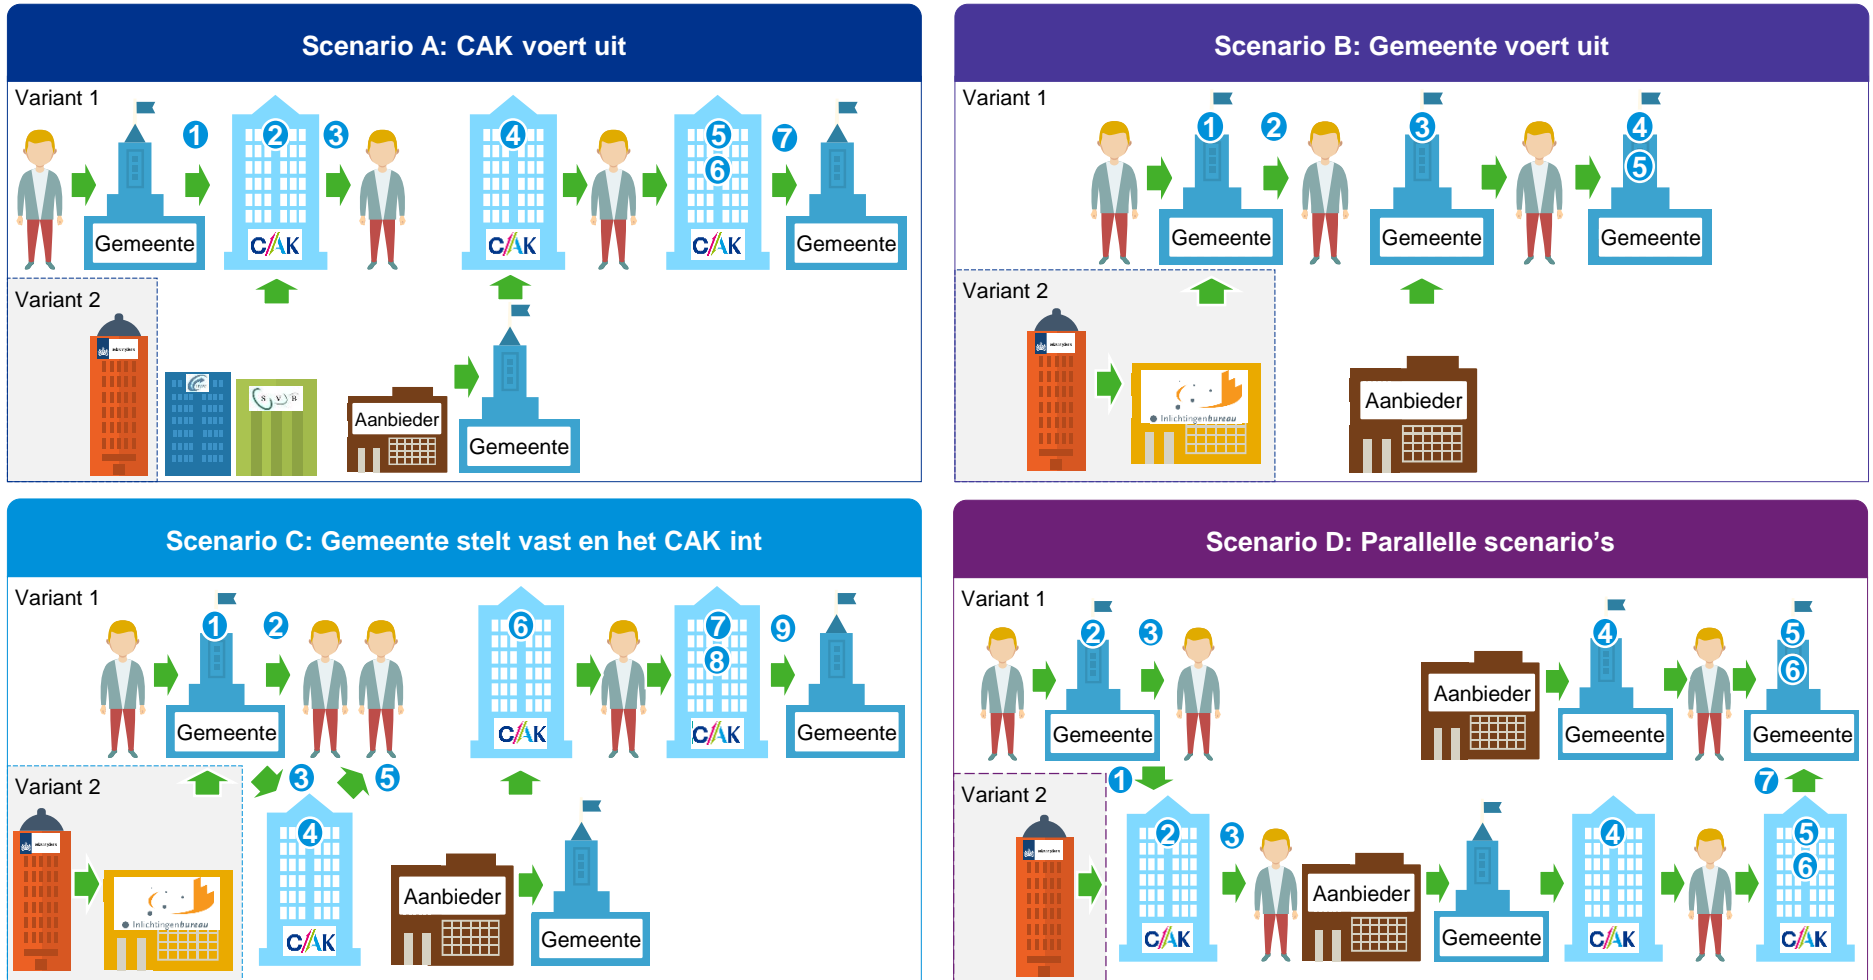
Scenario A: CAK voert uit

Variant 1
1 2 3 4 5 6 7
Gemeente
CAK
CAK
CAK
Gemeente

Variant 2
Aanbieder
Gemeente

Scenario B: Gemeente voert uit

Variant 1
1 2 3 4 5
Gemeente
Gemeente
Gemeente

Variant 2
Inlichtingenbureau
Aanbieder

Scenario C: Gemeente stelt vast en het CAK int

Variant 1
1 2 6 7 8 9
Gemeente
CAK
CAK
Gemeente

Variant 2
3 4 5
Inlichtingenbureau
CAK
Aanbieder
Gemeente

Scenario D: Parallelle scenario's

Variant 1
2 3 4 5 6
Gemeente
Aanbieder
Gemeente
Gemeente

Variant 2
1 2 3 4 5 6 7
CAK
Aanbieder
Gemeente
CAK
CAK